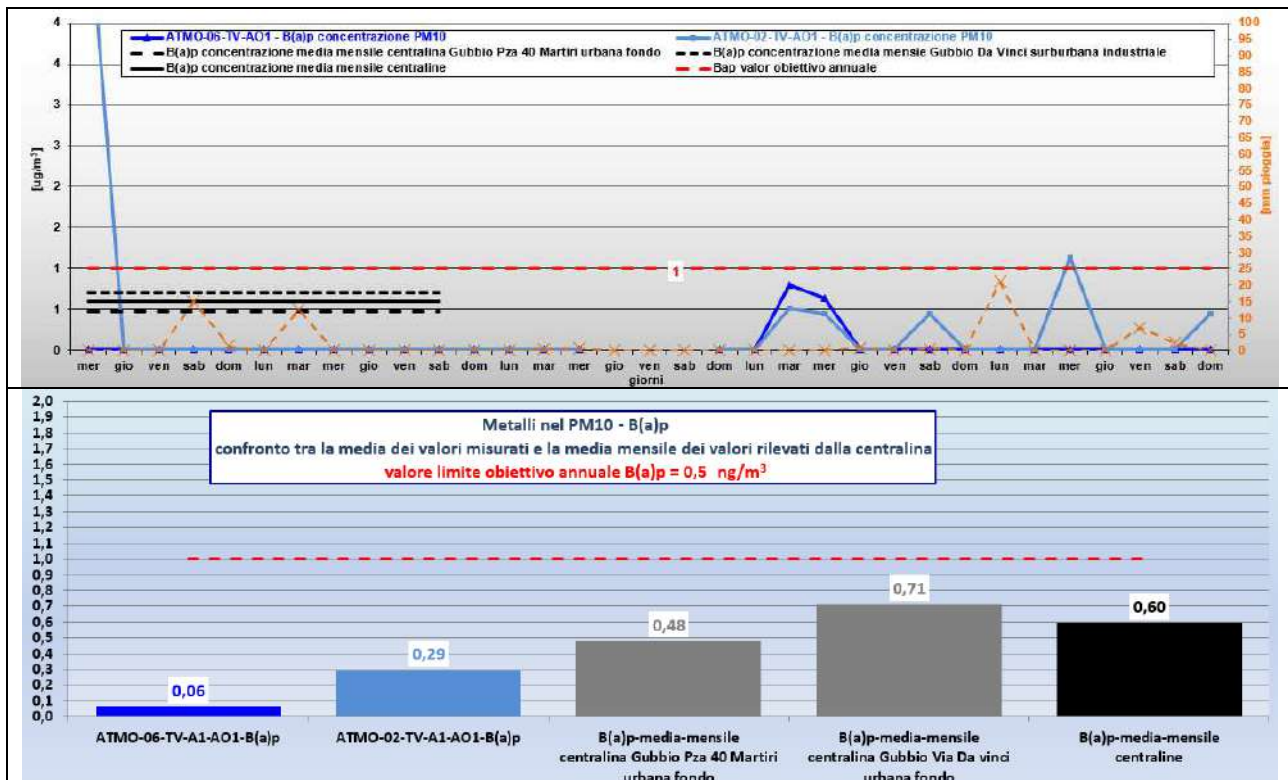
4
4
3
3
2
2
1
1
0

[ug/m³]

ATMO-06-TV-AO1 - B(a)p concentrazione PM10
ATMO-02-TV-AO1 - B(a)p concentrazione PM10
B(a)p concentrazione media mensile centralina Gubbio Pza 40 Martiri urbana fondo
B(a)p concentrazione media mensile Gubbio Da Vinci surburbana industriale
B(a)p concentrazione media mensile centraline
Bap valor obiettivo annuale

1

mer gio ven sab dom lun mar mer gio ven sab dom lun mar mer gio ven sab dom lun mar mer gio ven sab dom lun mar mer gio ven sab dom
giorni

100 95 90 85 80 75 70 65 60 55 50 45 40 35 30 25 20 15 10 5 0
[mm pioggia]

2,0 1,9 1,8 1,7 1,6 1,5 1,4 1,3 1,2 1,1 1,0 0,9 0,8 0,7 0,6 0,5 0,4 0,3 0,2 0,1 0,0

Metalli nel PM10 - B(a)p
confronto tra la media dei valori misurati e la media mensile dei valori rilevati dalla centralina
valore limite obiettivo annuale B(a)p = 0,5 ng/m³

0,06
0,29
0,48
0,71
0,60

ATMO-06-TV-A1-AO1-B(a)p
ATMO-02-TV-A1-AO1-B(a)p
B(a)p-media-mensile centralina Gubbio Pza 40 Martiri urbana fondo
B(a)p-media-mensile centralina Gubbio Via Da vinci urbana fondo
B(a)p-media-mensile centraline